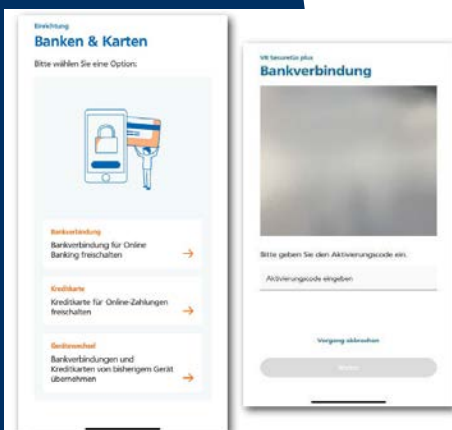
Einrichtung
Banken & Karten
Bitte wählen Sie eine Option:

Bankverbindung
Bankverbindung für Online Banking freischalten →

Kreditkarte
Kreditkarte für Online-Zahlungen freischalten →

Gerätewechsel
Bankverbindungen und Kreditkarten von bisherigem Gerät übernehmen →

VR SecureGo plus
Bankverbindung
Bitte geben Sie den Aktivierungscode ein.
Aktivierungscode eingeben
Vorgang abbrechen
Weiter